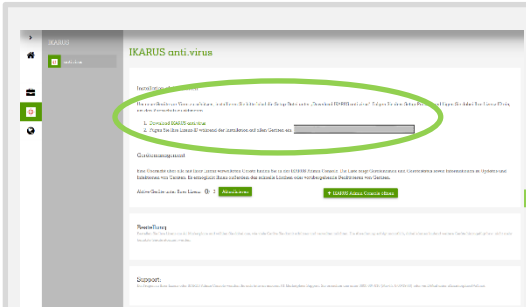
IKARUS

IKARUS anti.virus

Installation

1. Download IKARUS anti.virus
2. Fügen Sie Ihre Lizenz-ID während der Installation auf allen Geräten ein:

Gerätemanagement

Aktive Geräte zum Ihre Lizenz: 2

+ IKARUS Admin Console öffnen

Bestellung

Support